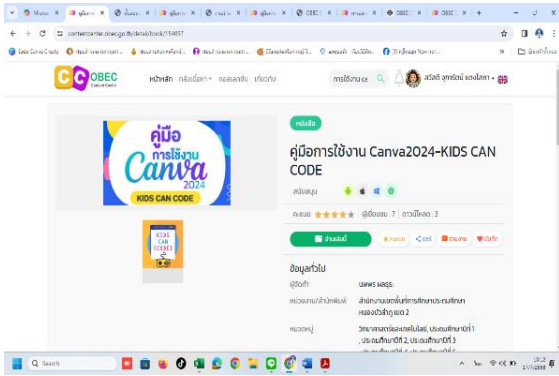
contentcenter.obec.go.th/detail/book/154097

OBEC Content Center

หน้าหลัก คลังสื่อการ ... ทดลองเรียน เกี่ยวกับ

การใช้งาน ca

สวัสดี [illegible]

คู่มือ การใช้งาน Canva 2024

KIDS CAN CODE

หนังสือ

คู่มือการใช้งาน Canva2024-KIDS CAN CODE

คะแนน ★★★★★ ผู้เยี่ยมชม : 7 ดาวน์โหลด : 3

อ่านสื่อนี้

ข้อมูลทั่วไป

ผู้จัดทำ นพพร พลสุธ

หน่วยงาน/สำนักพิมพ์ สำนักงานเขตพื้นที่การศึกษาประถมศึกษาหนองบัวลำภู เขต 2

หมวดหมู่ วิทยาการคำนวณ, ประถมศึกษาปีที่ 1, ประถมศึกษาปีที่ 2, ประถมศึกษาปีที่ 3

Search